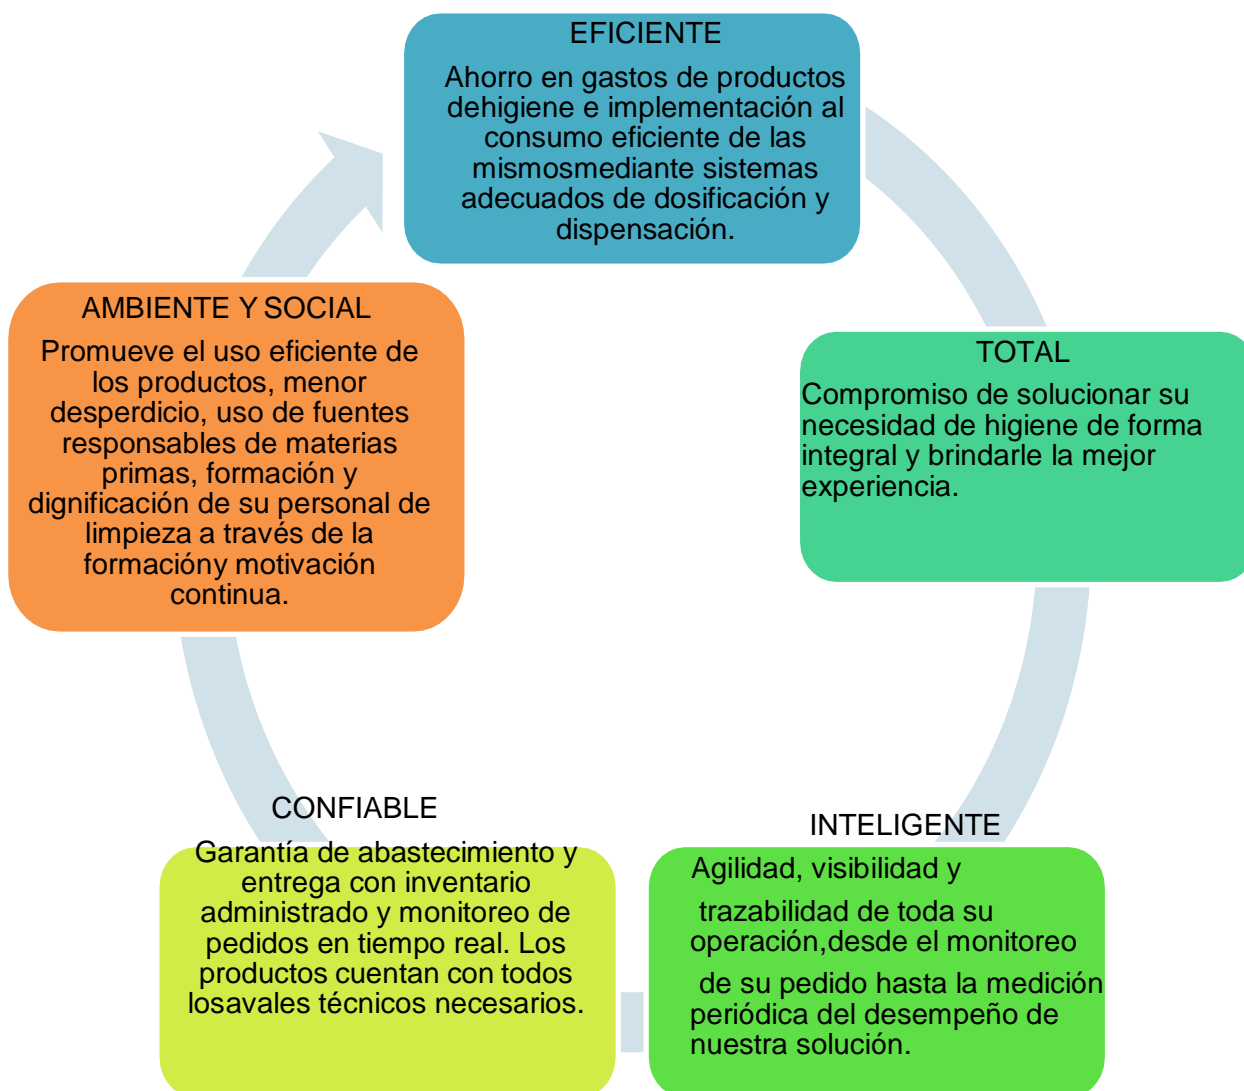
EFICIENTE

Ahorro en gastos de productos dehigiene e implementación al consumo eficiente de las mismosmediante sistemas adecuados de dosificación y dispensación.

TOTAL

Compromiso de solucionar su necesidad de higiene de forma integral y brindarle la mejor experiencia.

INTELIGENTE

Agilidad, visibilidad y

trazabilidad de toda su operación,desde el monitoreo

de su pedido hasta la medición periódica del desempeño de nuestra solución.

CONFIABLE

Garantía de abastecimiento y entrega con inventario administrado y monitoreo de pedidos en tiempo real. Los productos cuentan con todos losavales técnicos necesarios.

AMBIENTE Y SOCIAL

Promueve el uso eficiente de los productos, menor desperdicio, uso de fuentes responsables de materias primas, formación y dignificación de su personal de limpieza a través de la formacióny motivación continua.